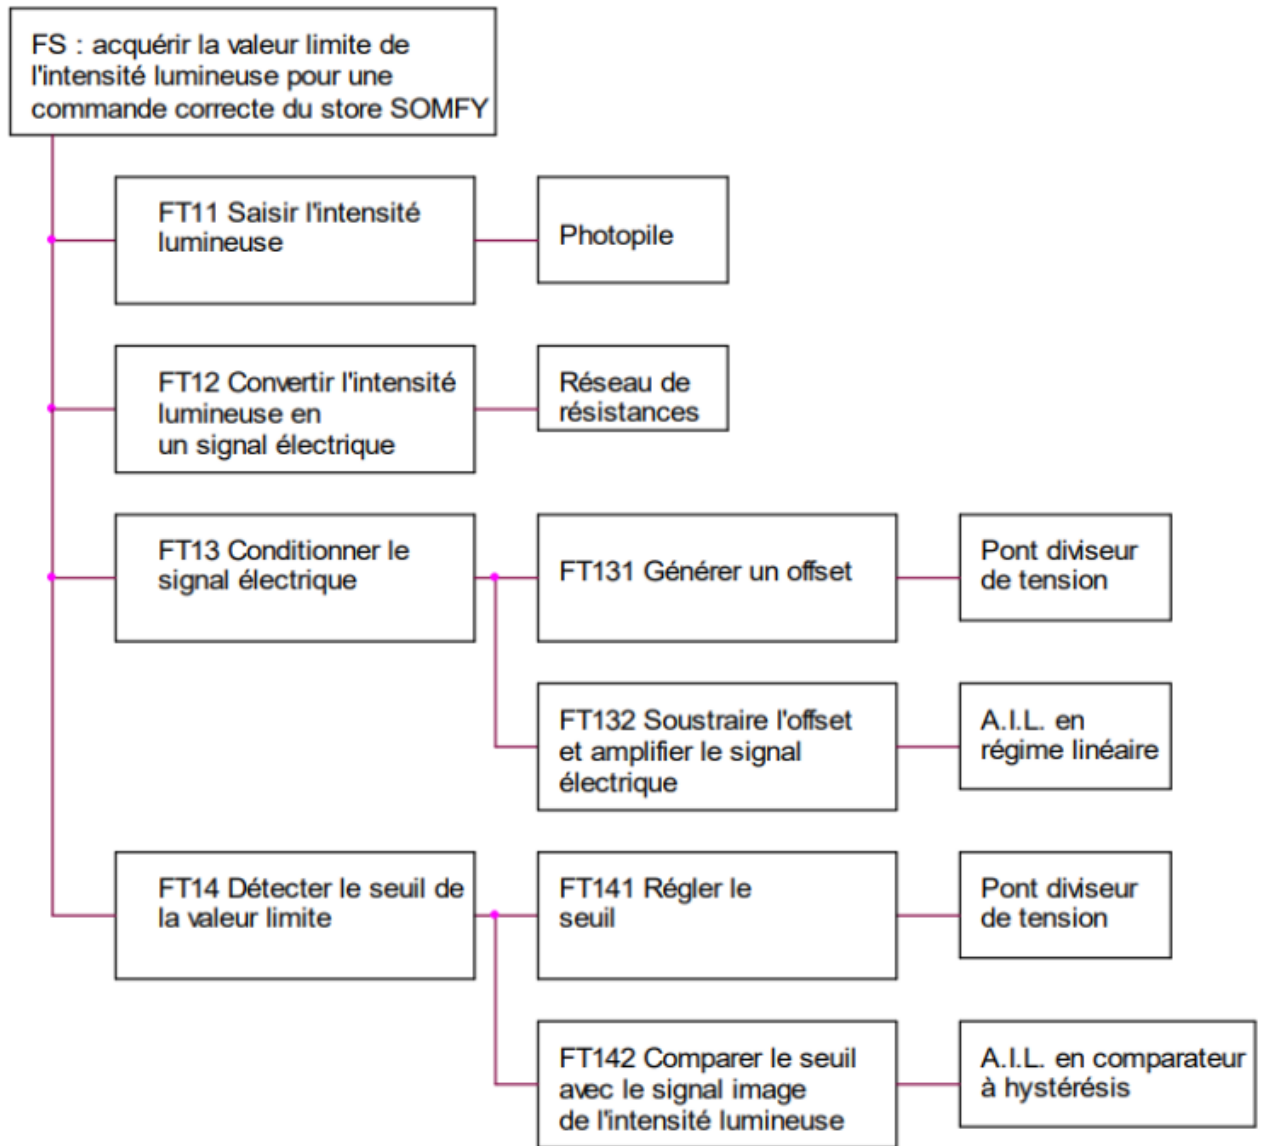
FS : acquérir la valeur limite de l'intensité lumineuse pour une commande correcte du store SOMFY

FT11 Saisir l'intensité lumineuse

Photopile

FT12 Convertir l'intensité lumineuse en un signal électrique

Réseau de résistances

FT13 Conditionner le signal électrique

FT131 Générer un offset

Pont diviseur de tension

FT132 Soustraire l'offset et amplifier le signal électrique

A.I.L. en régime linéaire

FT14 Détecter le seuil de la valeur limite

FT141 Régler le seuil

Pont diviseur de tension

FT142 Comparer le seuil avec le signal image de l'intensité lumineuse

A.I.L. en comparateur à hystérésis